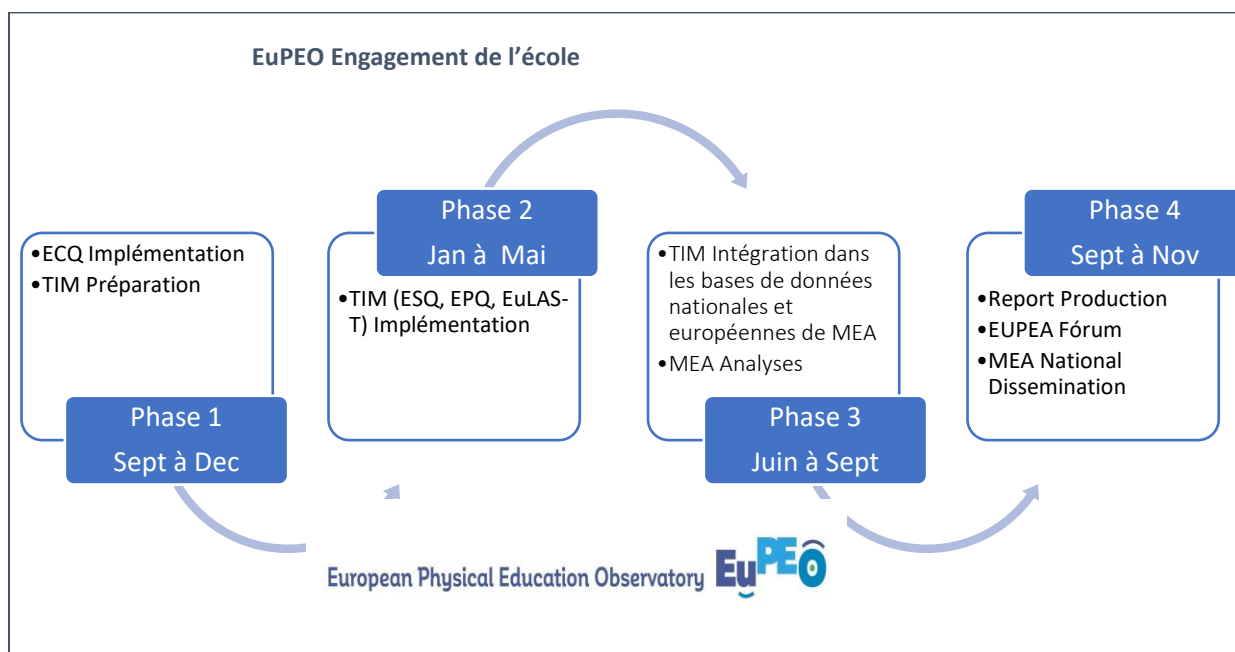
EuPEO Engagement de l'école

•ECQ Implémentation
•TIM Préparation

Phase 1
Sept à Dec

Phase 2
Jan à Mai

•TIM (ESQ, EPQ, EuLAS-T) Implémentation

•TIM Intégration dans les bases de données nationales et européennes de MEA
•MEA Analyses

Phase 3
Juin à Sept

Phase 4
Sept à Nov

•Report Production
•EUPEA Fórum
•MEA National Dissemination

European Physical Education Observatory EuPEO